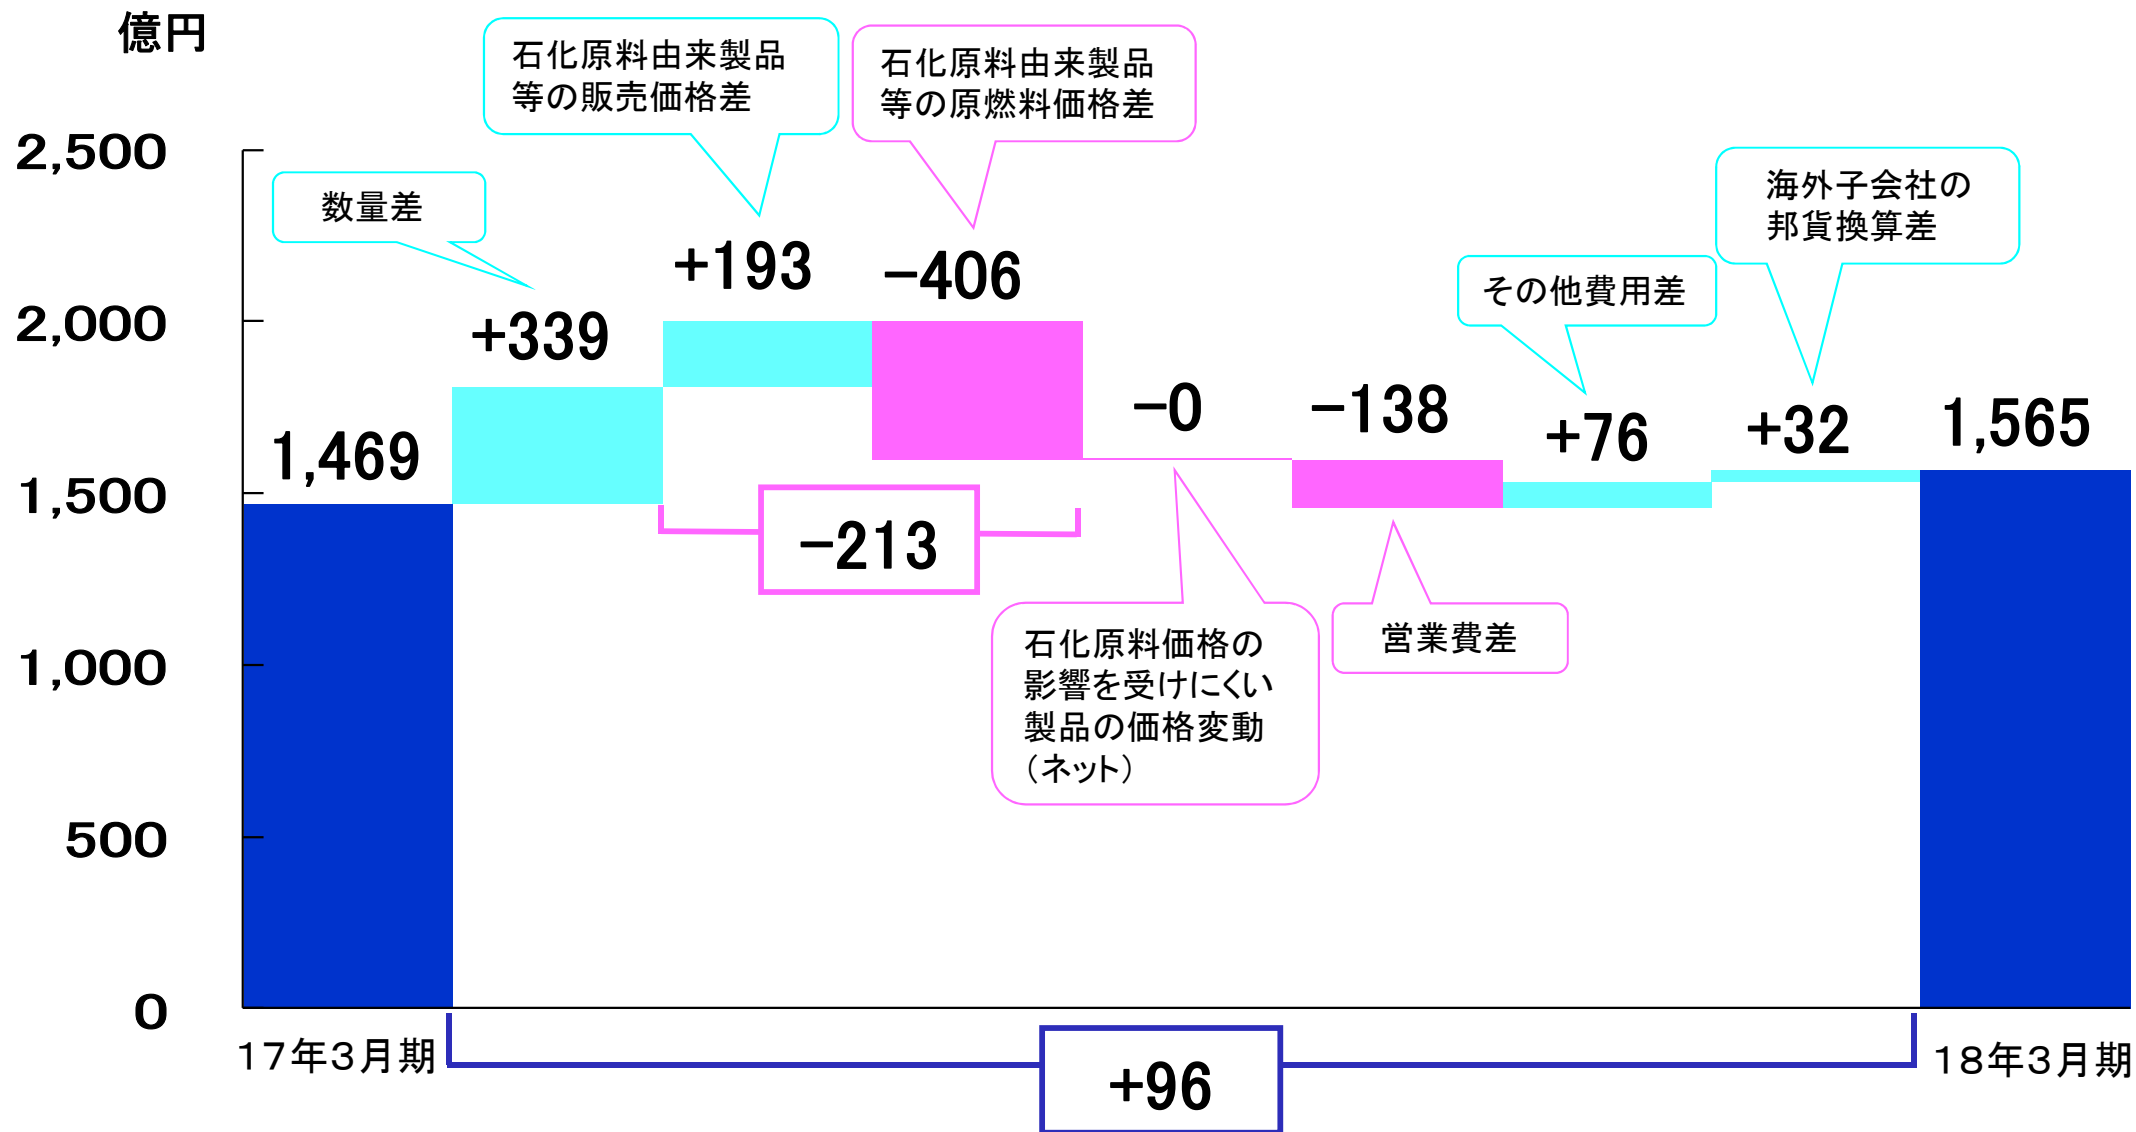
億円

2,500
2,000
1,500
1,000
500
0

数量差

石化原料由来製品等の販売価格差

石化原料由来製品等の原燃料価格差

海外子会社の邦貨換算差

その他費用差

1,469
+339
+193
−406
−0
−138
+76
+32
1,565

−213

石化原料価格の影響を受けにくい製品の価格変動（ネット）

営業費差

17年3月期
+96
18年3月期